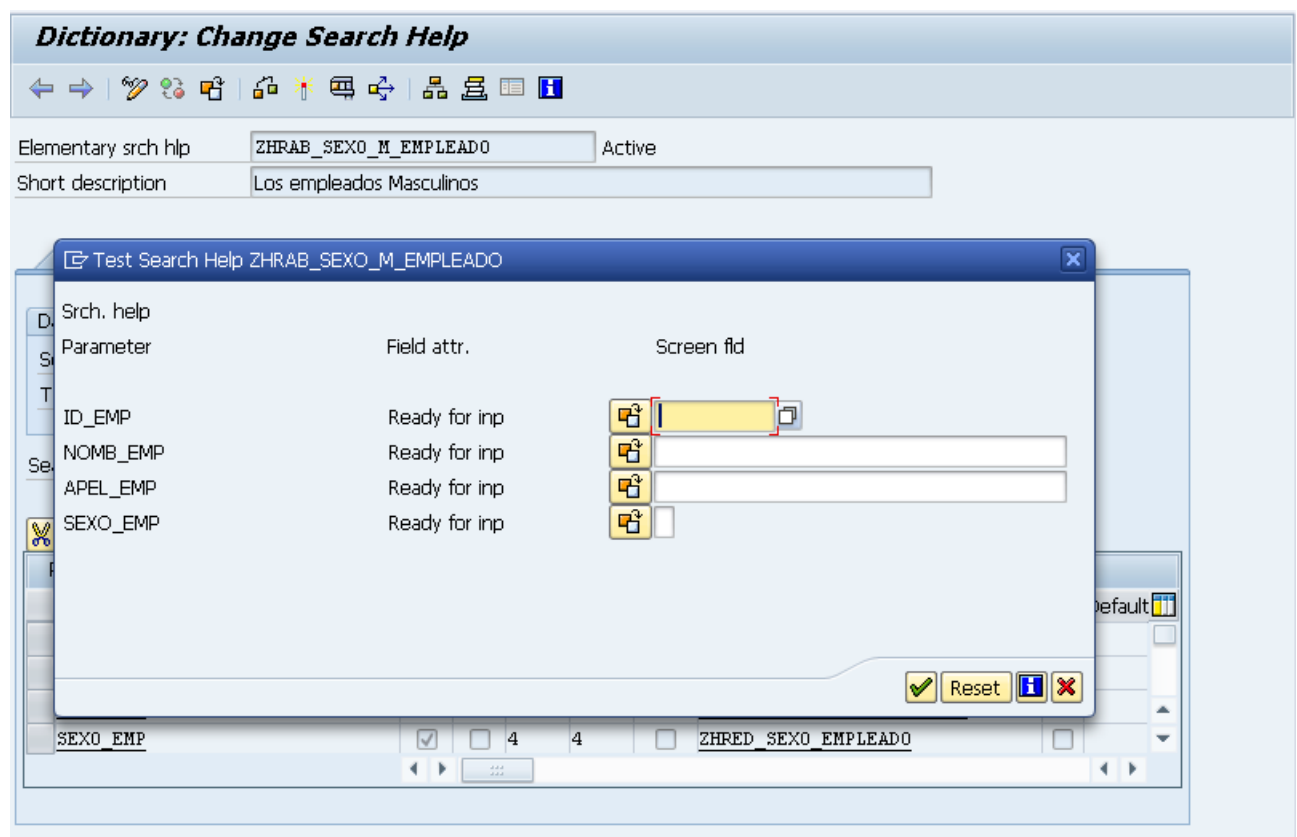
Dictionary: Change Search Help

Elementary srch hlp ZHRAB_SEXO_M_EMPLEADO Active
Short description Los empleados Masculinos

Test Search Help ZHRAB_SEXO_M_EMPLEADO

Srch. help
Parameter Field attr. Screen fld

ID_EMP Ready for inp
NOMB_EMP Ready for inp
APEL_EMP Ready for inp
SEXO_EMP Ready for inp

Reset

Default

SEXO_EMP 4 4 ZHRED_SEXO_EMPLEADO